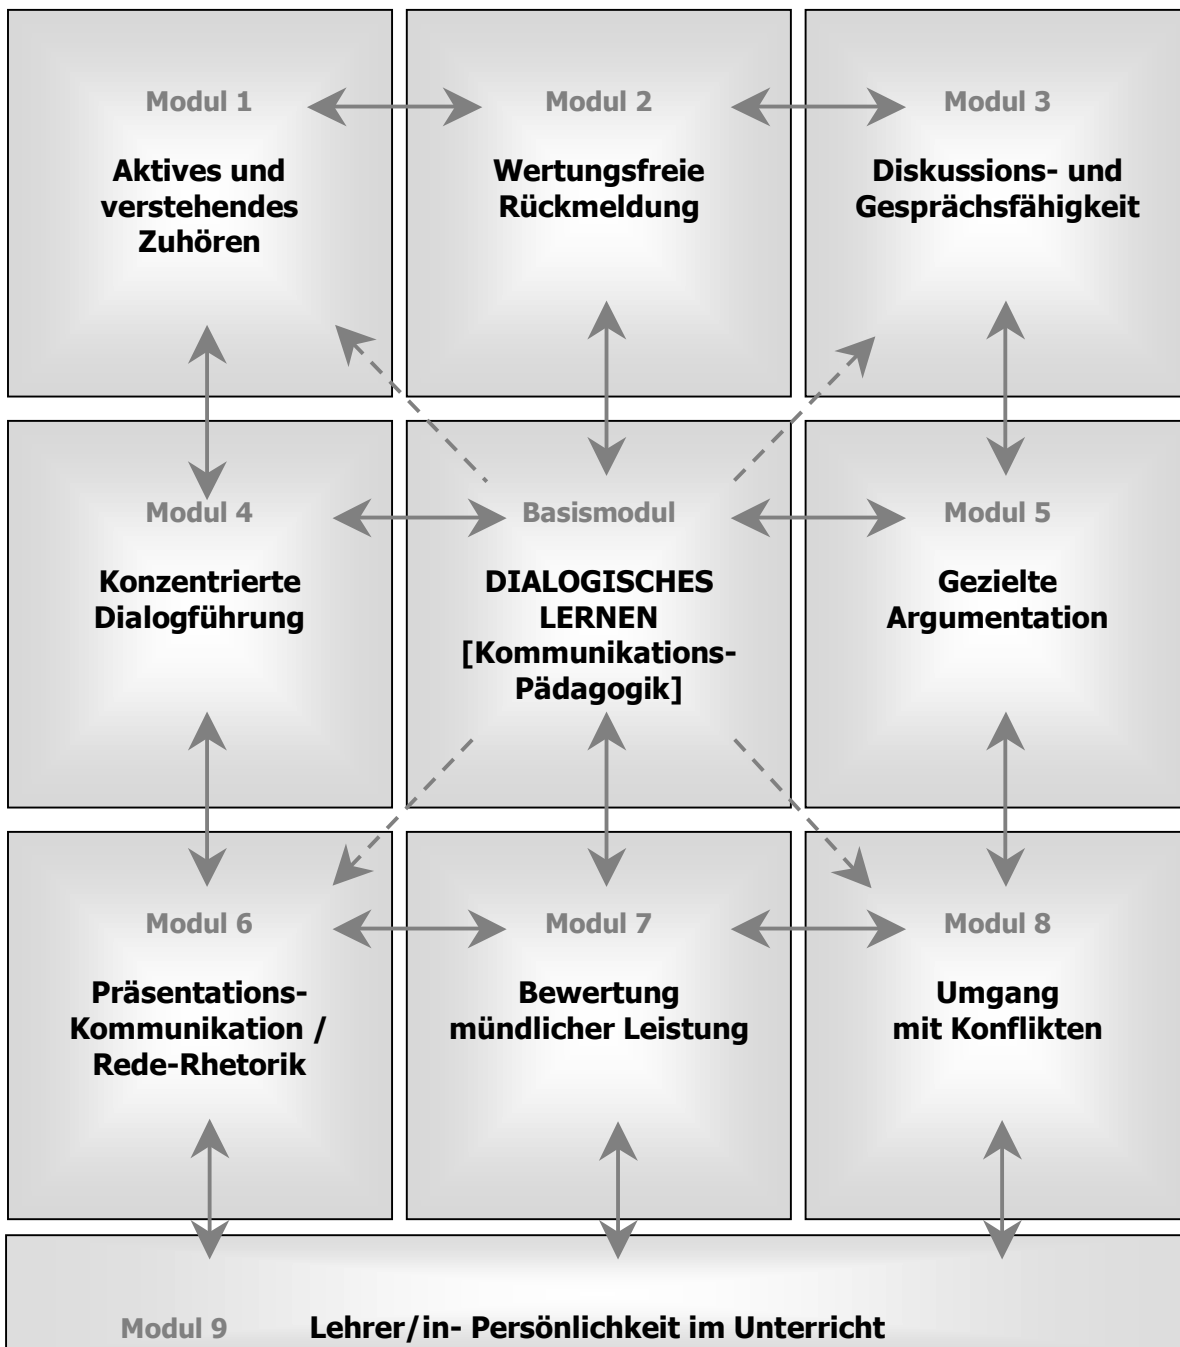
Modul 1

Aktives und verstehendes Zuhören

Modul 2

Wertungsfreie Rückmeldung

Modul 3

Diskussions- und Gesprächsfähigkeit

Modul 4

Konzentrierte Dialogführung

Basismodul

DIALOGISCHES LERNEN [Kommunikations-Pädagogik]

Modul 5

Gezielte Argumentation

Modul 6

Präsentations-Kommunikation / Rede-Rhetorik

Modul 7

Bewertung mündlicher Leistung

Modul 8

Umgang mit Konflikten

Modul 9 Lehrer/in- Persönlichkeit im Unterricht